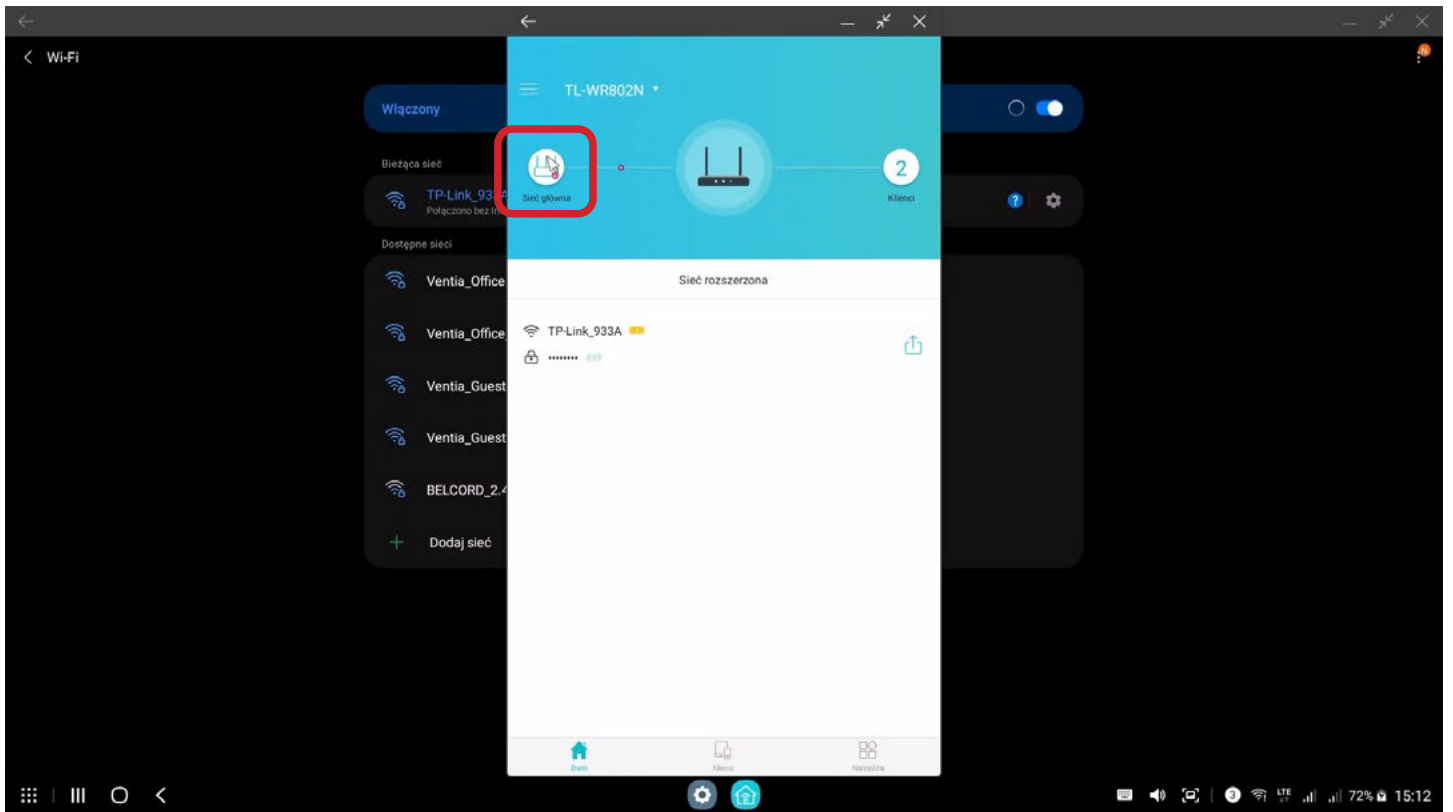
Wi-Fi

Włączony

Bieżąca sieć

TP-Link_93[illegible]
Połączono bez In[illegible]

Dostępne sieci

Ventia_Office

Ventia_Office

Ventia_Guest

Ventia_Guest

BELCORD_2.4

Dodaj sieć

TL-WR802N

Sieć główna

2
Klienci

Sieć rozszerzona

TP-Link_933A

••••••••

Dom
Klienci
Narzędzia

72% 15:12